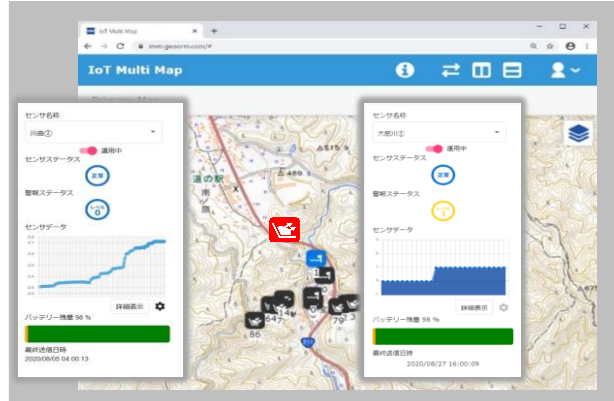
IoT Multi Map
immn.gaoorm.com/#
IoT Multi Map

センサ名称
川曲①
運用中
センサステータス
正常
警報ステータス
レベル0
センサデータ
詳細表示
バッテリー残量 98 %
最終送信日時
2020/06/05 04:00:13

道の駅

センサ名称
大舵川①
運用中
センサステータス
正常
警報ステータス
1
センサデータ
詳細表示
バッテリー残量 98 %
最終送信日時
2020/08/27 16:00:09